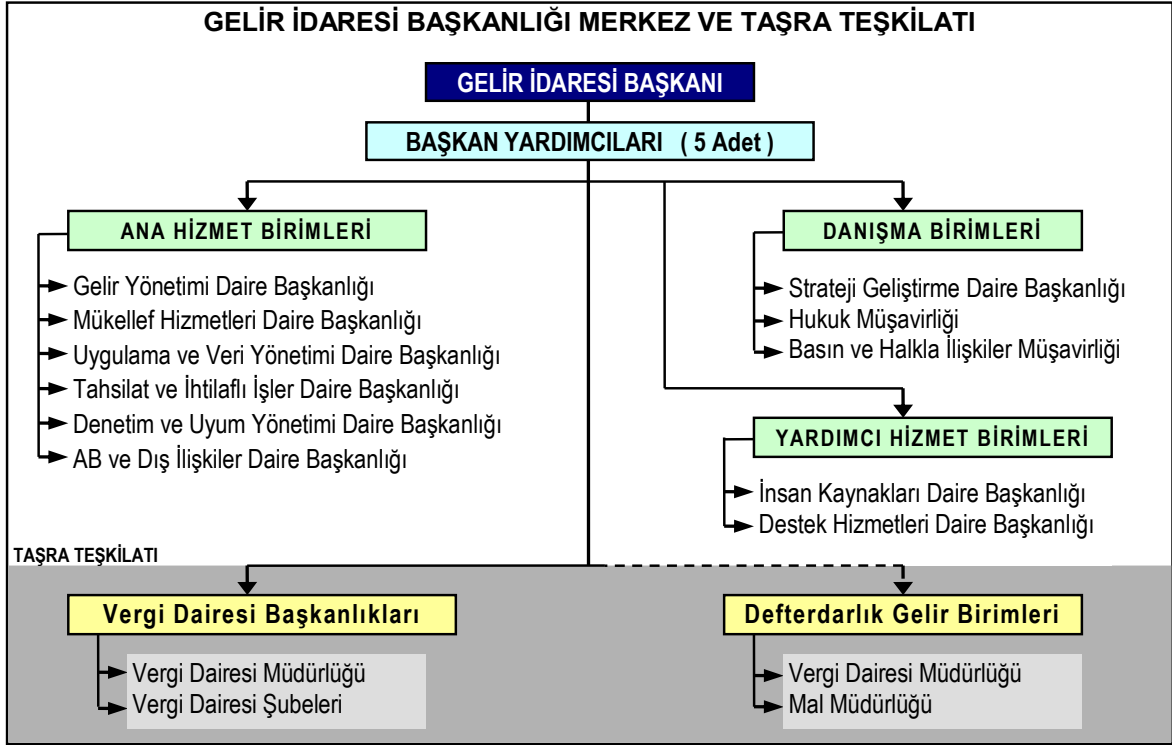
GELİR İDARESİ BAŞKANLIĞI MERKEZ VE TAŞRA TEŞKİLATI

GELİR İDARESİ BAŞKANI

BAŞKAN YARDIMCILARI ( 5 Adet )

ANA HİZMET BİRİMLERİ

Gelir Yönetimi Daire Başkanlığı
Mükellef Hizmetleri Daire Başkanlığı
Uygulama ve Veri Yönetimi Daire Başkanlığı
Tahsilat ve İhtilaflı İşler Daire Başkanlığı
Denetim ve Uyum Yönetimi Daire Başkanlığı
AB ve Dış İlişkiler Daire Başkanlığı

DANIŞMA BİRİMLERİ

Strateji Geliştirme Daire Başkanlığı
Hukuk Müşavirliği
Basın ve Halkla İlişkiler Müşavirliği

YARDIMCI HİZMET BİRİMLERİ

İnsan Kaynakları Daire Başkanlığı
Destek Hizmetleri Daire Başkanlığı

TAŞRA TEŞKİLATI

Vergi Dairesi Başkanlıkları

Vergi Dairesi Müdürlüğü
Vergi Dairesi Şubeleri

Defterdarlık Gelir Birimleri

Vergi Dairesi Müdürlüğü
Mal Müdürlüğü